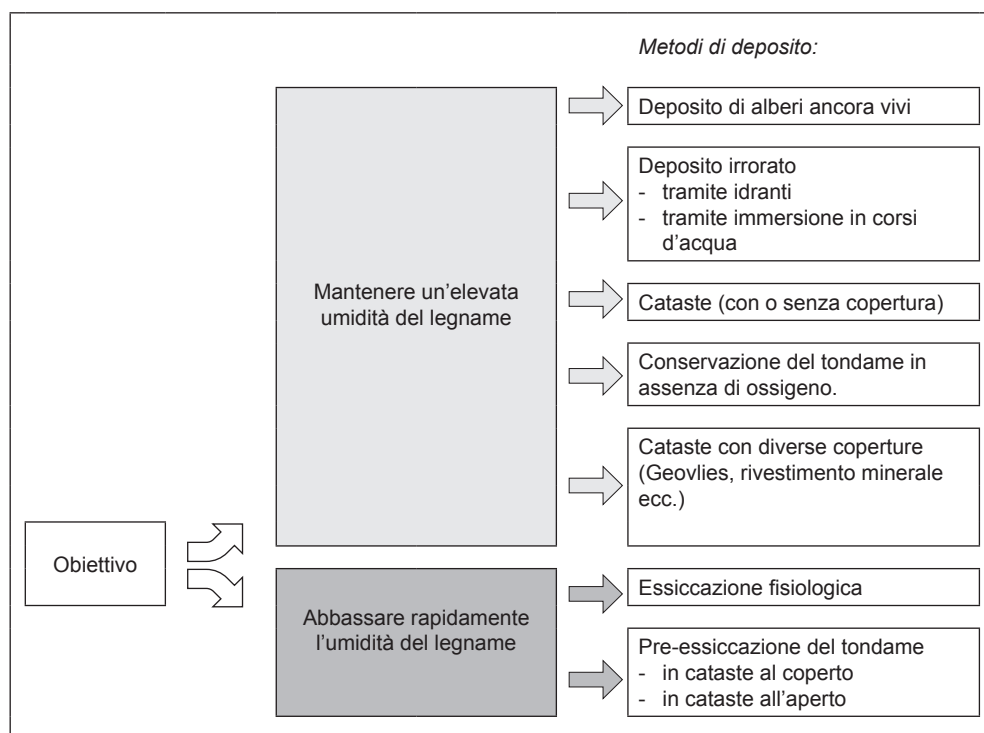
Metodi di deposito:

Obiettivo

Mantenere un'elevata umidità del legname

Deposito di alberi ancora vivi

Deposito irrorato
- tramite idranti
- tramite immersione in corsi d'acqua

Cataste (con o senza copertura)

Conservazione del tondame in assenza di ossigeno.

Cataste con diverse coperture (Geovlies, rivestimento minerale ecc.)

Abbassare rapidamente l'umidità del legname

Essiccazione fisiologica

Pre-essiccazione del tondame
- in cataste al coperto
- in cataste all'aperto